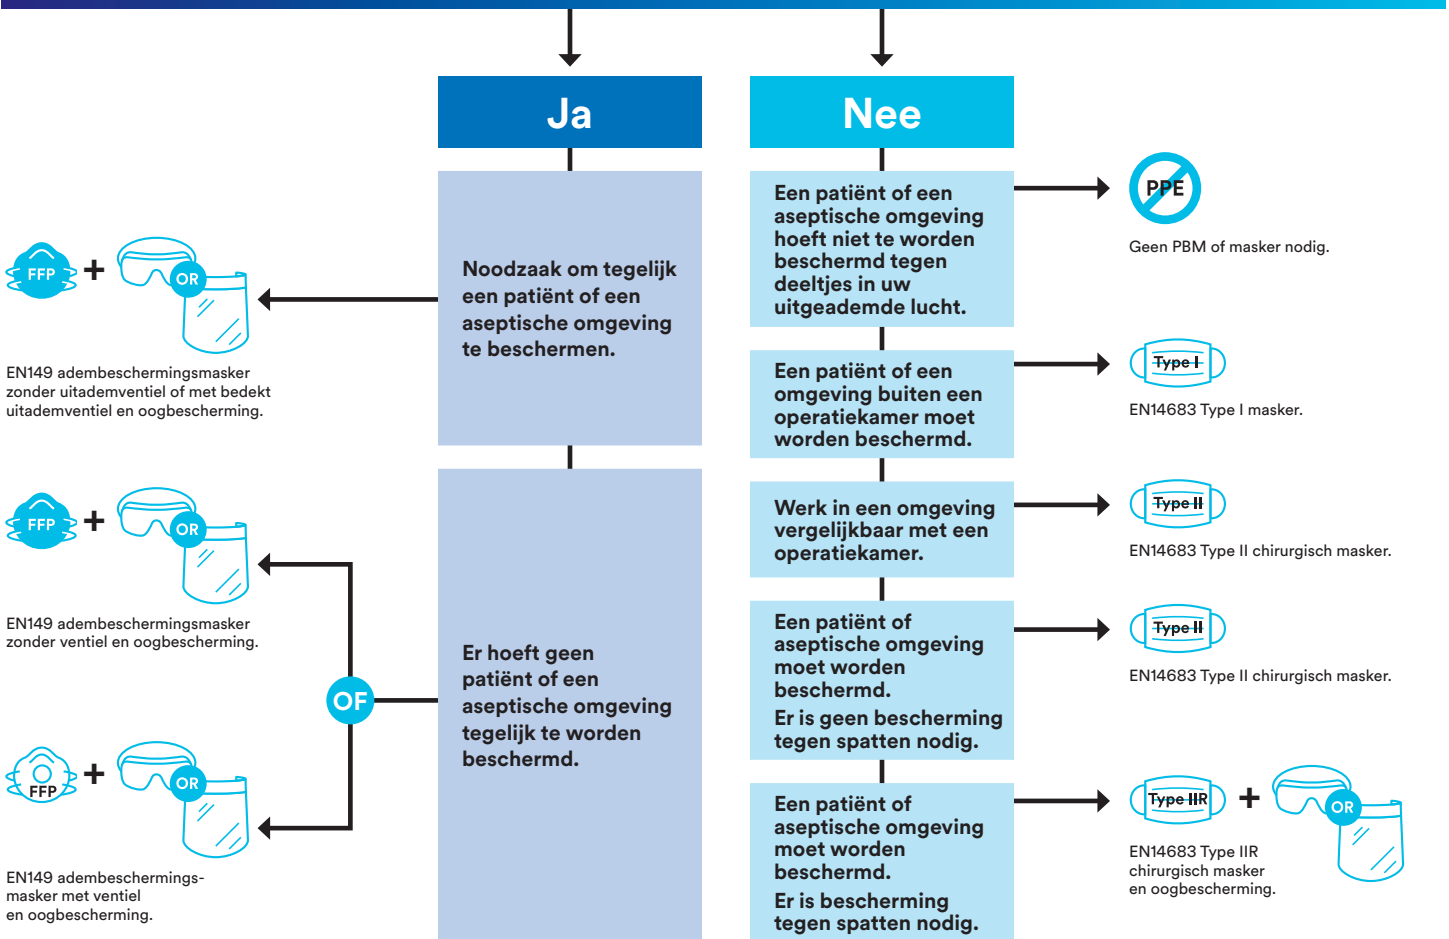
Ja

Nee

Noodzaak om tegelijk een patiënt of een aseptische omgeving te beschermen.

FFP + OR

EN149 adembeschermingsmasker zonder uitademventiel of met bedekt uitademventiel en oogbescherming.

Er hoeft geen patiënt of een aseptische omgeving tegelijk te worden beschermd.

OF

FFP + OR

EN149 adembeschermingsmasker zonder ventiel en oogbescherming.

FFP + OR

EN149 adembeschermingsmasker met ventiel en oogbescherming.

Een patiënt of een aseptische omgeving hoeft niet te worden beschermd tegen deeltjes in uw uitgeademde lucht.

PPE

Geen PBM of masker nodig.

Een patiënt of een omgeving buiten een operatiekamer moet worden beschermd.

Type I

EN14683 Type I masker.

Werk in een omgeving vergelijkbaar met een operatiekamer.

Type II

EN14683 Type II chirurgisch masker.

Een patiënt of aseptische omgeving moet worden beschermd.

Er is geen bescherming tegen spatten nodig.

Type II

EN14683 Type II chirurgisch masker.

Een patiënt of aseptische omgeving moet worden beschermd.

Er is bescherming tegen spatten nodig.

Type IIR + OR

EN14683 Type IIR chirurgisch masker en oogbescherming.